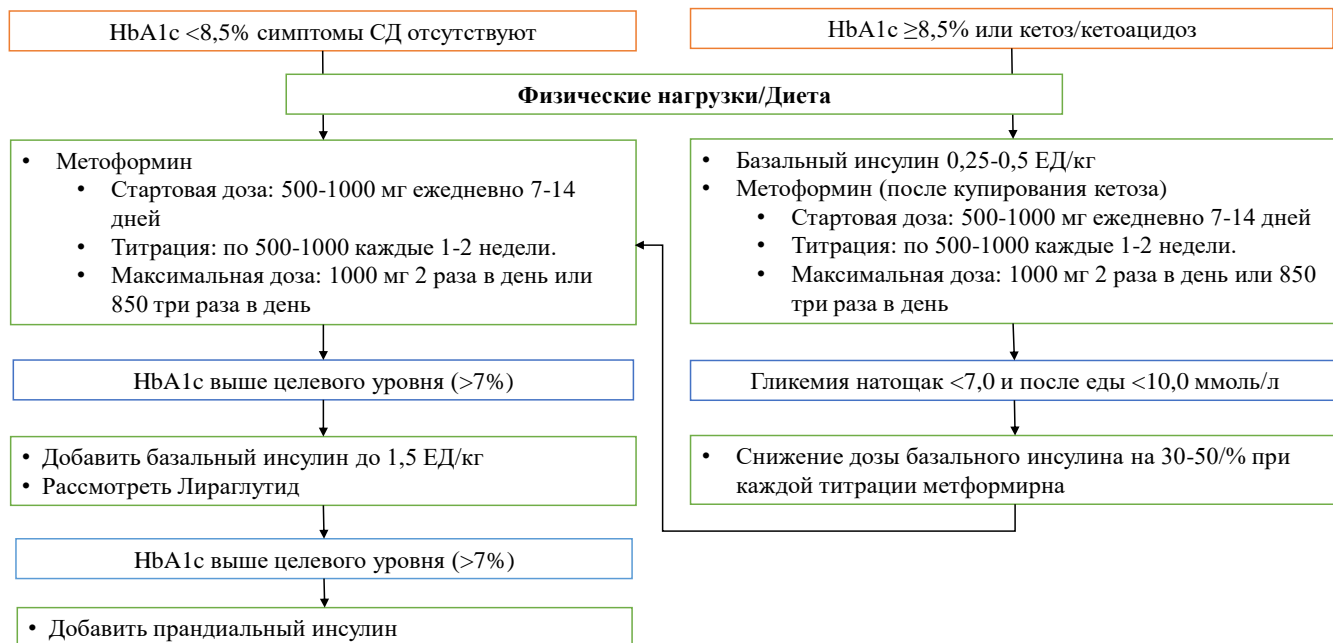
HbA1c <8,5% симптомы СД отсутствуют

HbA1c ≥8,5% или кетоз/кетоацидоз

**Физические нагрузки/Диета**

- Метоформин
  - Стартовая доза: 500-1000 мг ежедневно 7-14 дней
  - Титрация: по 500-1000 каждые 1-2 недели.
  - Максимальная доза: 1000 мг 2 раза в день или 850 три раза в день

HbA1c выше целевого уровня (>7%)

- Добавить базальный инсулин до 1,5 ЕД/кг
- Рассмотреть Лираглутид

HbA1c выше целевого уровня (>7%)

- Добавить прандиальный инсулин

- Базальный инсулин 0,25-0,5 ЕД/кг
- Метоформин (после купирования кетоза)
  - Стартовая доза: 500-1000 мг ежедневно 7-14 дней
  - Титрация: по 500-1000 каждые 1-2 недели.
  - Максимальная доза: 1000 мг 2 раза в день или 850 три раза в день

Гликемия натощак <7,0 и после еды <10,0 ммоль/л

- Снижение дозы базального инсулина на 30-50/% при каждой титрации метформирна